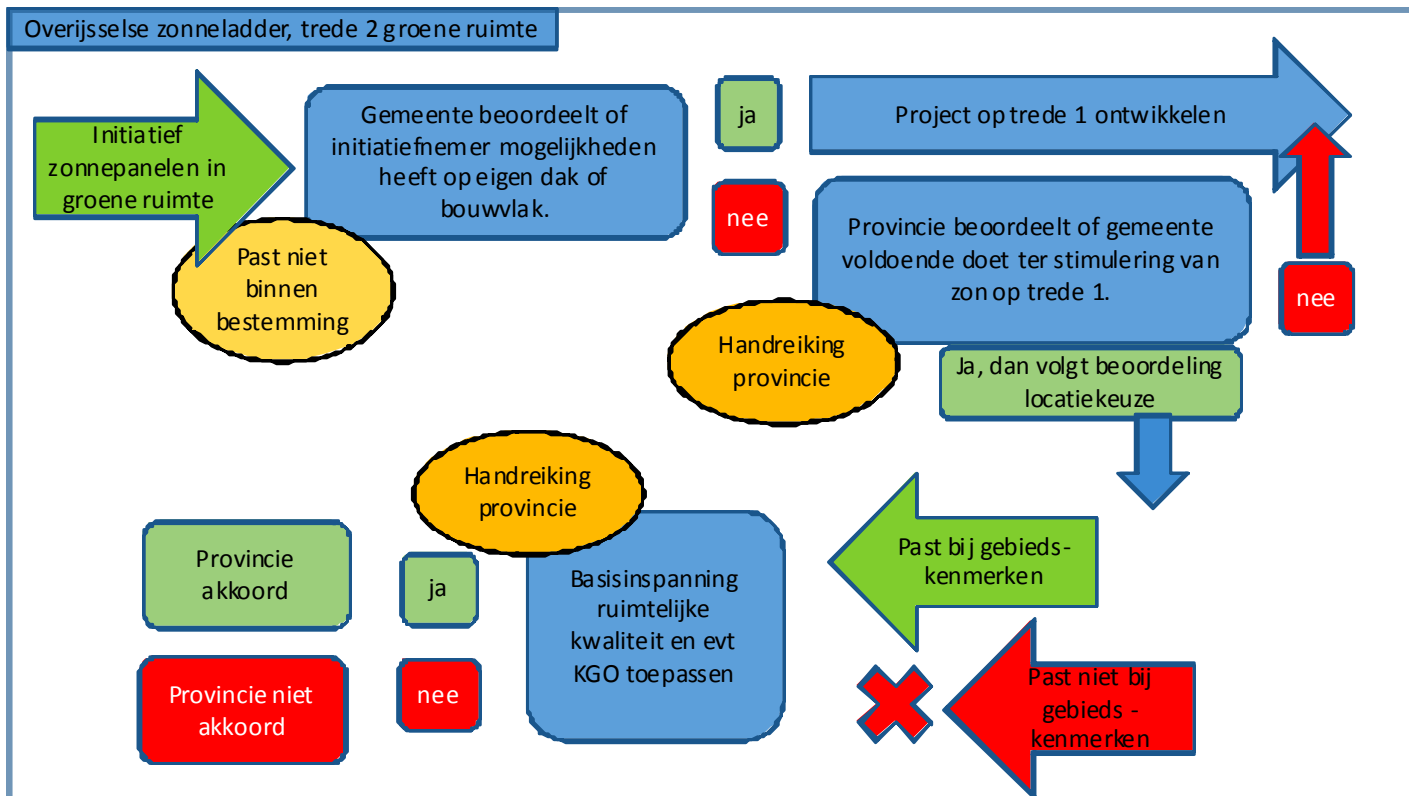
Overijsselse zonneladder, trede 2 groene ruimte

Initiatief zonnepanelen in groene ruimte

Gemeente beoordeelt of initiatiefnemer mogelijkheden heeft op eigen dak of bouwvlak.

ja

Project op trede 1 ontwikkelen

nee

Past niet binnen bestemming

Provincie beoordeelt of gemeente voldoende doet ter stimulering van zon op trede 1.

nee

Handreiking provincie

Ja, dan volgt beoordeling locatiekeuze

Handreiking provincie

Provincie akkoord

ja

Basisinspanning ruimtelijke kwaliteit en evt KGO toepassen

Past bij gebieds-kenmerken

Provincie niet akkoord

nee

Past niet bij gebieds - kenmerken